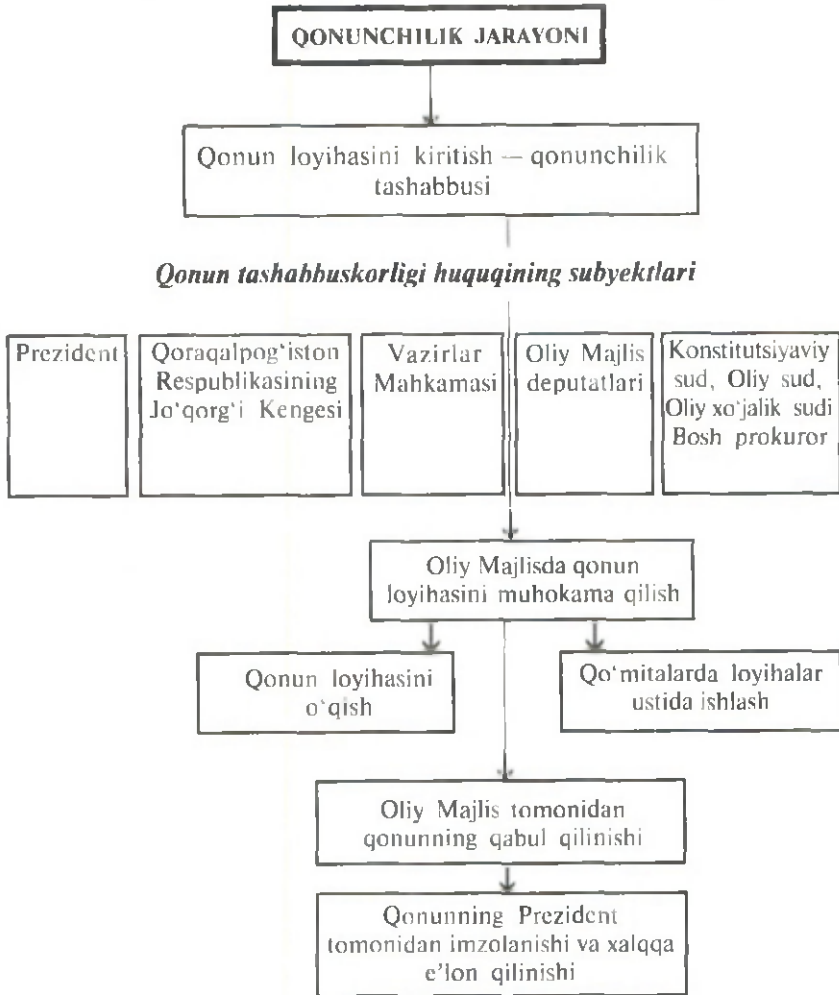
QONUNCHILIK JARAYONI

Qonun loyihasini kiritish — qonunchilik tashabbusi

Qonun tashabbuskorligi huquqining subyektlari

Prezident

Qoraqalpog'iston Respublikasining Jo'qorg'i Kengesi

Vazirlar Mahkamasi

Oliy Majlis deputatlari

Konstitutsiyaviy sud, Oliy sud, Oliy xo'jalik sudi Bosh prokuror

Oliy Majlisda qonun loyihasini muhokama qilish

Qonun loyihasini o'qish

Qo'mitalarda loyihalar ustida ishlash

Oliy Majlis tomonidan qonunning qabul qilinishi

Qonunning Prezident tomonidan imzolanishi va xalqqa e'lon qilinishi